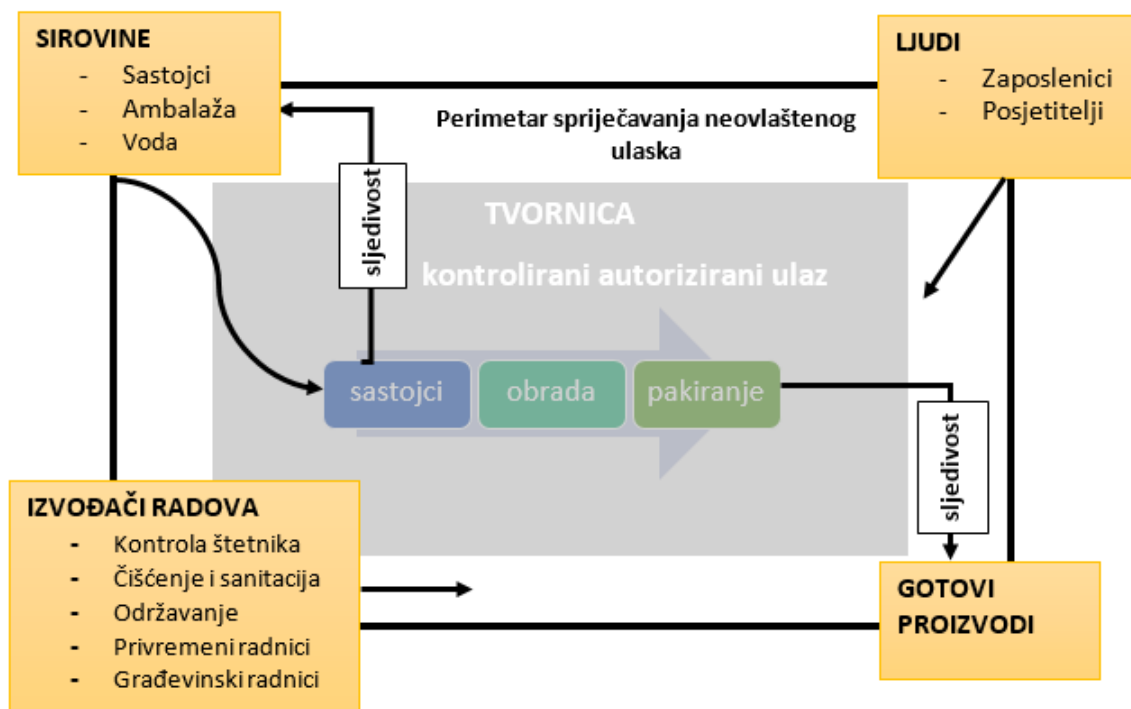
SIROVINE
- Sastojci
- Ambalaža
- Voda

LJUDI
- Zaposlenici
- Posjetitelji

Perimetar sprječavanja neovlaštenog ulaska

sljedivost

TVORNICA

kontrolirani autorizirani ulaz

sastojci
obrada
pakiranje

sljedivost

IZVOĐAČI RADOVA
- Kontrola štetnika
- Čišćenje i sanitacija
- Održavanje
- Privremeni radnici
- Građevinski radnici

GOTOVI PROIZVODI